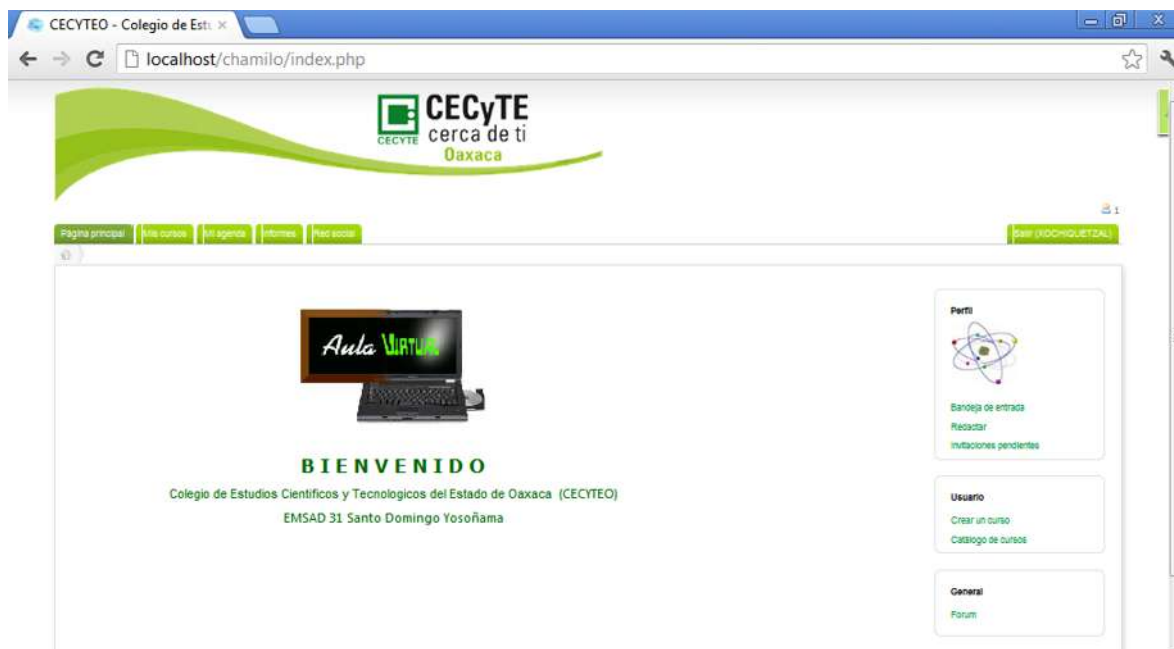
CECYTEO - Colegio de Est ×

localhost/chamilo/index.php

CECyTE cerca de ti Oaxaca

CECYTE

1

Pagina principal | Mis cursos | Mi agenda | Informes | Red social

Salir (XOCHIQUETZAL)

Aula Virtual

BIENVENIDO

Colegio de Estudios Cientificos y Tecnologicos del Estado de Oaxaca (CECYTEO)

EMSAD 31 Santo Domingo Yosoñama

Perfil

Bandeja de entrada
Redactar
Invitaciones pendientes

Usuario

Crear un curso
Catálogo de cursos

General

Forum